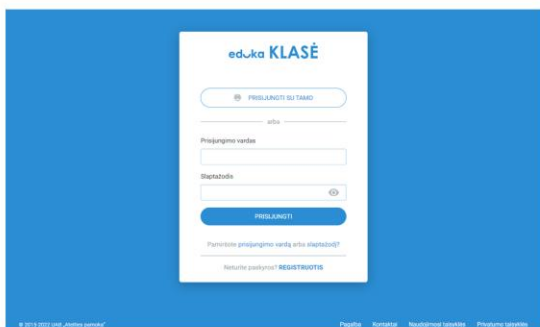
eduka KLASĖ

PRISIJUNGTI SU TAMO

arba

Prisijungimo vardas

Slaptažodis

PRISIJUNGTI

Pamiršote prisijungimo vardą arba slaptažodį?

Neturite paskyros? REGISTRUOTIS

© 2015-2022 UAB „Atviras sąmokslas"

Pagalba Kontaktai Naudojimosi taisyklės Privatumo taisyklės